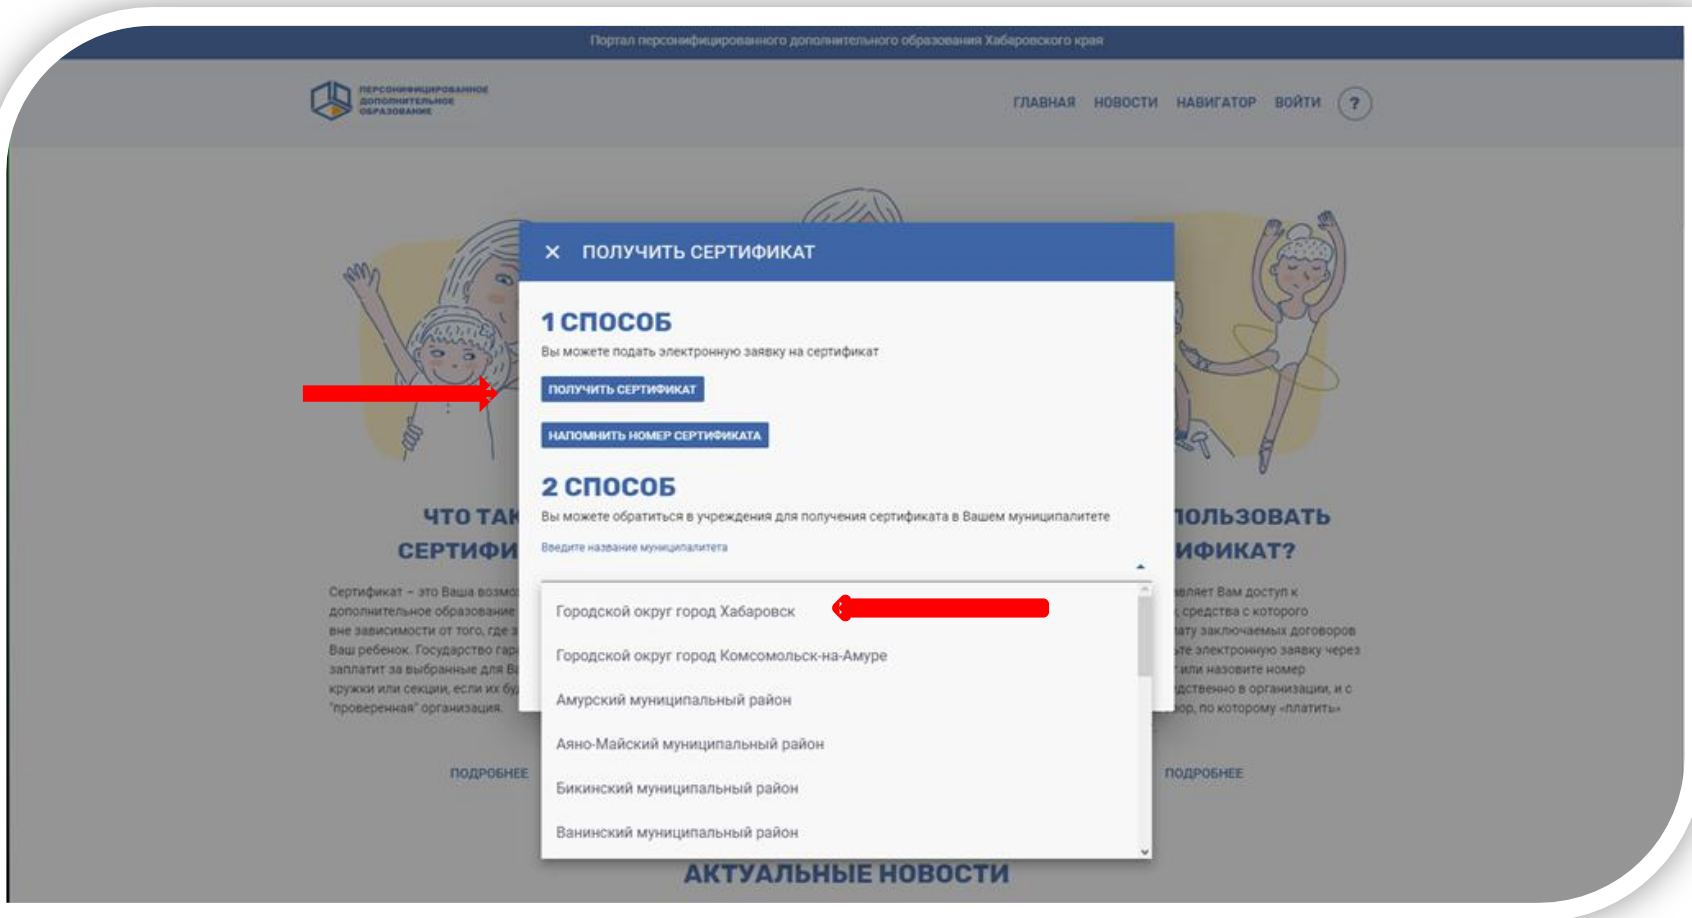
Портал персонифицированного дополнительного образования Хабаровского края

ПЕРСОНИФИЦИРОВАННОЕ ДОПОЛНИТЕЛЬНОЕ ОБРАЗОВАНИЕ

ГЛАВНАЯ НОВОСТИ НАВИГАТОР ВОЙТИ ?

ЧТО ТАК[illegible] СЕРТИФИ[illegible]

Сертификат – это Ваша возмо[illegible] дополнительное образование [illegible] вне зависимости от того, где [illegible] Ваш ребенок. Государство гар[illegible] заплатит за выбранные для В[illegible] кружки или секции, если их бу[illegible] "проверенная" организация.

ПОДРОБНЕЕ

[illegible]ПОЛЬЗОВАТЬ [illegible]ИФИКАТ?

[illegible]вляет Вам доступ к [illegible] средства с которого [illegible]ату заключаемых договоров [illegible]те электронную заявку через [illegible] или назовите номер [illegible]дственно в организации, и с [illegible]ор, по которому «платить»

ПОДРОБНЕЕ

× ПОЛУЧИТЬ СЕРТИФИКАТ

1 СПОСОБ

Вы можете подать электронную заявку на сертификат

ПОЛУЧИТЬ СЕРТИФИКАТ

НАПОМНИТЬ НОМЕР СЕРТИФИКАТА

2 СПОСОБ

Вы можете обратиться в учреждения для получения сертификата в Вашем муниципалитете

Введите название муниципалитета

Городской округ город Хабаровск

Городской округ город Комсомольск-на-Амуре

Амурский муниципальный район

Аяно-Майский муниципальный район

Бикинский муниципальный район

Ванинский муниципальный район

АКТУАЛЬНЫЕ НОВОСТИ